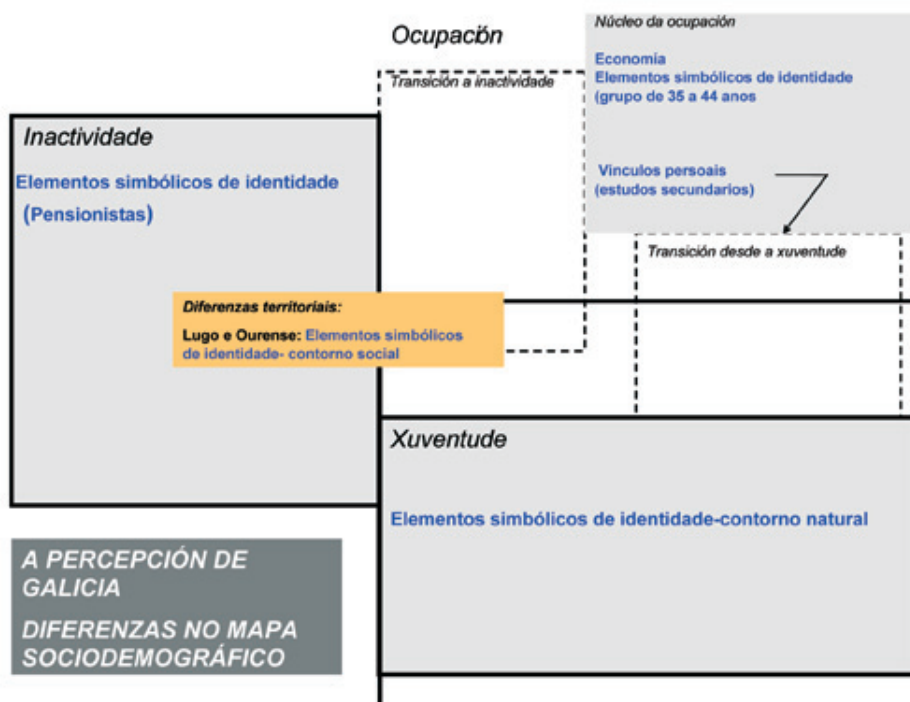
Ocupacíon

Núcleo da ocupación

Economía
Elementos simbólicos de identidade
(grupo de 35 a 44 anos

Transición a inactividade

Inactividade

Elementos simbólicos de identidade
(Pensionistas)

Vinculos persoais
(estudos secundarios)

Transición desde a xuventude

Diferenzas territoriais:
Lugo e Ourense: Elementos simbólicos de identidade- contorno social

Xuventude

Elementos simbólicos de identidade-contorno natural

A PERCEPCIÓN DE GALICIA

DIFERENZAS NO MAPA SOCIODEMOGRÁFICO